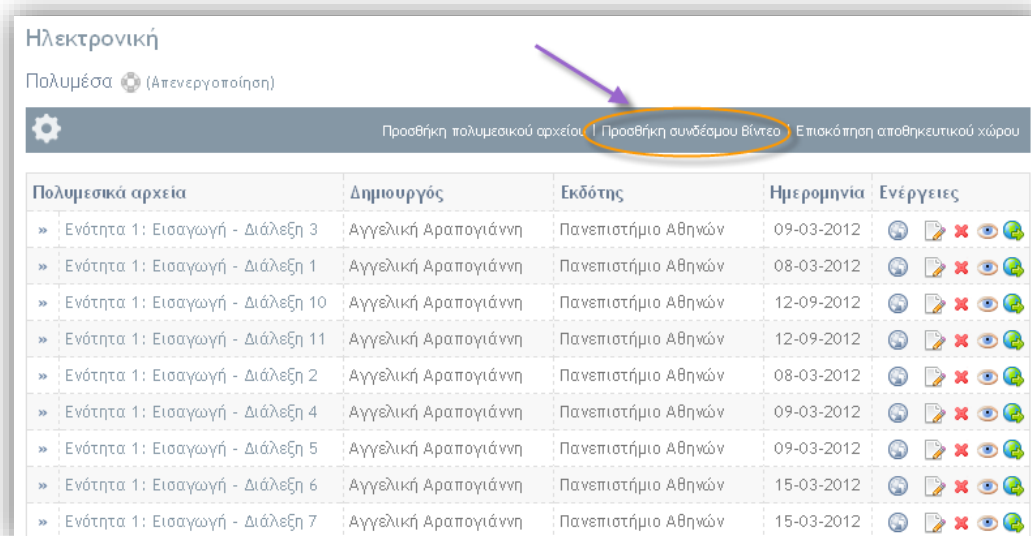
Ηλεκτρονική

Πολυμέσα (Απενεργοποίηση)

Προσθήκη πολυμεσικού αρχείου | Προσθήκη συνδέσμου βίντεο | Επισκόπηση αποθηκευτικού χώρου

| | Πολυμεσικά αρχεία | Δημιουργός | Εκδότης | Ημερομηνία | Ενέργειες |
|---|---|---|---|---|---|
| » | Ενότητα 1: Εισαγωγή - Διάλεξη 3 | Αγγελική Αραπογιάννη | Πανεπιστήμιο Αθηνών | 09-03-2012 | |
| » | Ενότητα 1: Εισαγωγή - Διάλεξη 1 | Αγγελική Αραπογιάννη | Πανεπιστήμιο Αθηνών | 08-03-2012 | |
| » | Ενότητα 1: Εισαγωγή - Διάλεξη 10 | Αγγελική Αραπογιάννη | Πανεπιστήμιο Αθηνών | 12-09-2012 | |
| » | Ενότητα 1: Εισαγωγή - Διάλεξη 11 | Αγγελική Αραπογιάννη | Πανεπιστήμιο Αθηνών | 12-09-2012 | |
| » | Ενότητα 1: Εισαγωγή - Διάλεξη 2 | Αγγελική Αραπογιάννη | Πανεπιστήμιο Αθηνών | 08-03-2012 | |
| » | Ενότητα 1: Εισαγωγή - Διάλεξη 4 | Αγγελική Αραπογιάννη | Πανεπιστήμιο Αθηνών | 09-03-2012 | |
| » | Ενότητα 1: Εισαγωγή - Διάλεξη 5 | Αγγελική Αραπογιάννη | Πανεπιστήμιο Αθηνών | 09-03-2012 | |
| » | Ενότητα 1: Εισαγωγή - Διάλεξη 6 | Αγγελική Αραπογιάννη | Πανεπιστήμιο Αθηνών | 15-03-2012 | |
| » | Ενότητα 1: Εισαγωγή - Διάλεξη 7 | Αγγελική Αραπογιάννη | Πανεπιστήμιο Αθηνών | 15-03-2012 | |